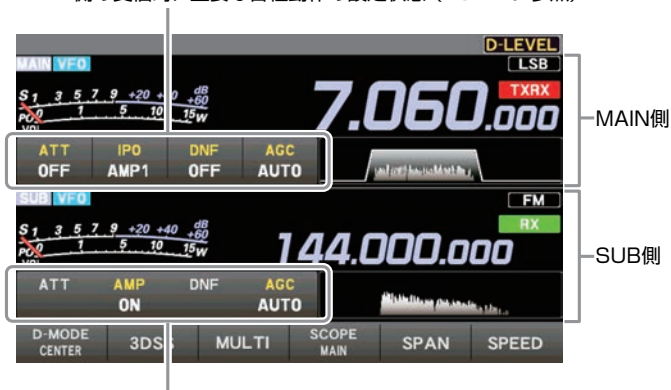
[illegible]

D-LEVEL
MAIN VFO
LSB
S 1 3 5 7 9 +20 +40 dB +60
PO 1 5 10 15 W
VOL
7.060.000
TXRX
MAIN側

| ATT | IPO | DNF | AGC |
|---|---|---|---|
| OFF | AMP1 | OFF | AUTO |

SUB VFO
FM
S 1 3 5 7 9 +20 +40 dB +60
PO 1 5 10 15 W
144.000.000
RX
SUB側

| ATT | AMP | DNF | AGC |
|---|---|---|---|
| | ON | | AUTO |

D-MODE CENTER
3DSS
MULTI
SCOPE MAIN
SPAN
SPEED